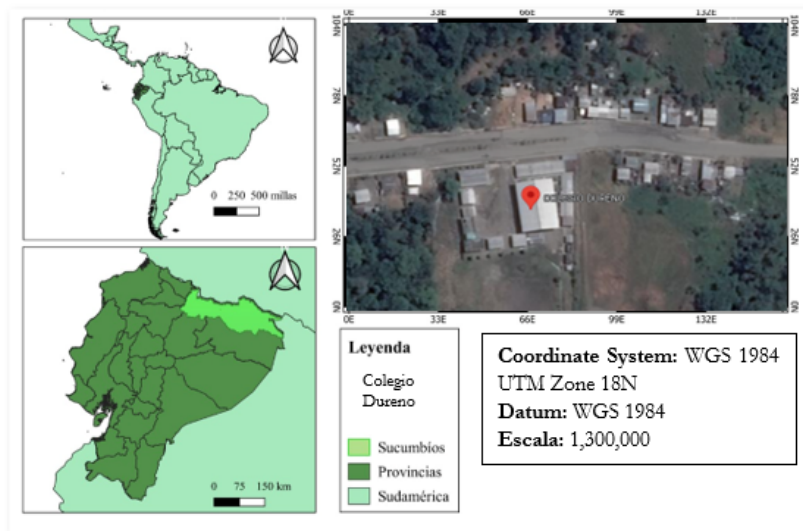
0 250 500 millas

0 75 150 km

0E 33E 66E 99E 132E

104N 78N 52N 26N 0N

104N 78N 52N 26N 0N

COLEGIO DURENO

0E 33E 66E 99E 132E

Leyenda

Colegio Dureno

Sucumbíos
Provincias
Sudamérica

**Coordinate System:** WGS 1984
UTM Zone 18N
**Datum:** WGS 1984
**Escala:** 1,300,000